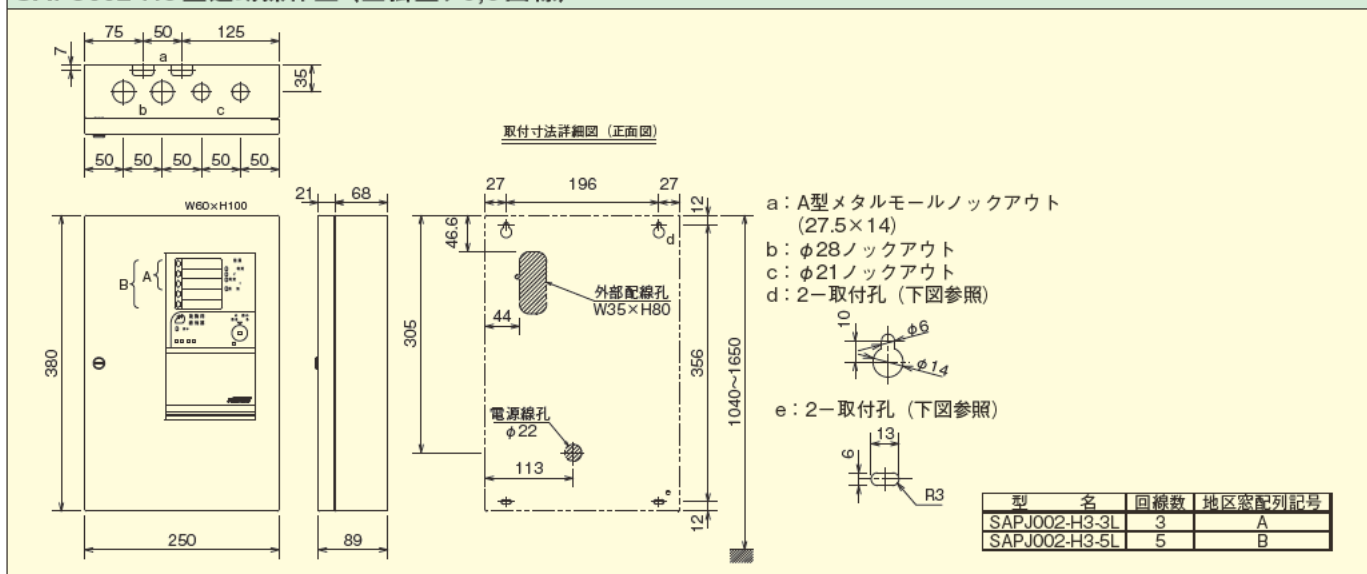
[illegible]

75 50 125
7
a
35
b c
50 50 50 50 50

取付寸法詳細図（正面図）

W60×H100
21 68
27 196 27
12
46.6
d
B A
外部配線孔
W35×H80
44
380
305
356
1040~1650
電源線孔
$\phi 22$
113
e
12
250
89

a：A型メタルモールノックアウト
(27.5×14)
b：$\phi$28ノックアウト
c：$\phi$21ノックアウト
d：2－取付孔（下図参照）

10
$\phi 6$
$\phi 14$

e：2－取付孔（下図参照）

13
6
R3

| 型　名 | 回線数 | 地区窓配列記号 |
|---|---|---|
| SAPJ002-H3-3L | 3 | A |
| SAPJ002-H3-5L | 5 | B |